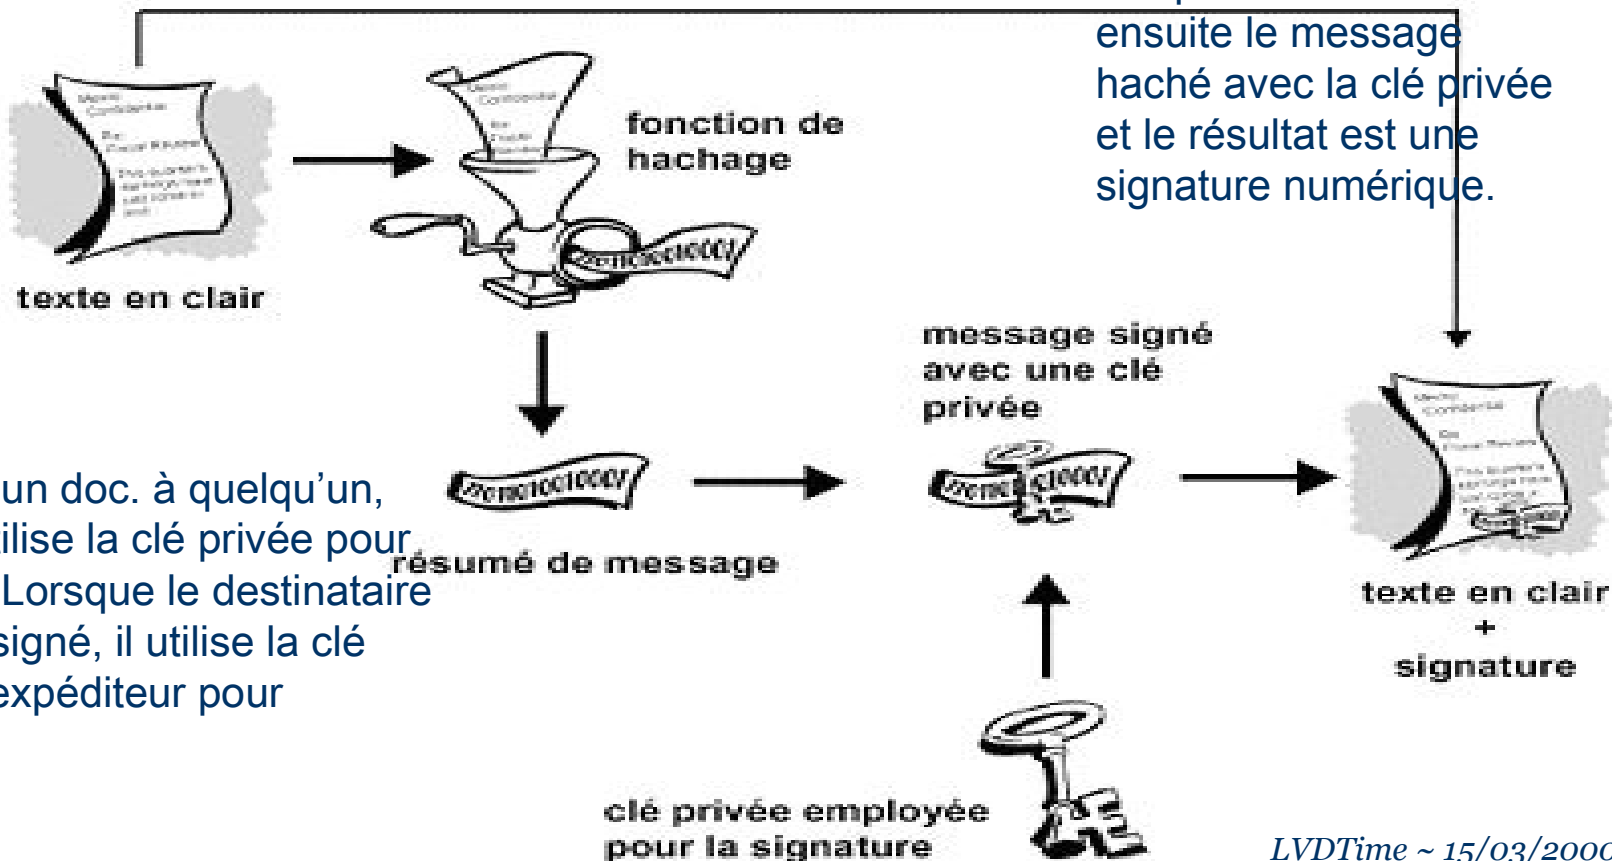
ensuite le message haché avec la clé privée et le résultat est une signature numérique.

fonction de hachage

texte en clair

message signé avec une clé privée

un doc. à quelqu'un, ilise la clé privée pour Lorsque le destinataire signé, il utilise la clé expéditeur pour

résumé de message

texte en clair + signature

clé privée employée pour la signature

LVDTime ~ 15/03/200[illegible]